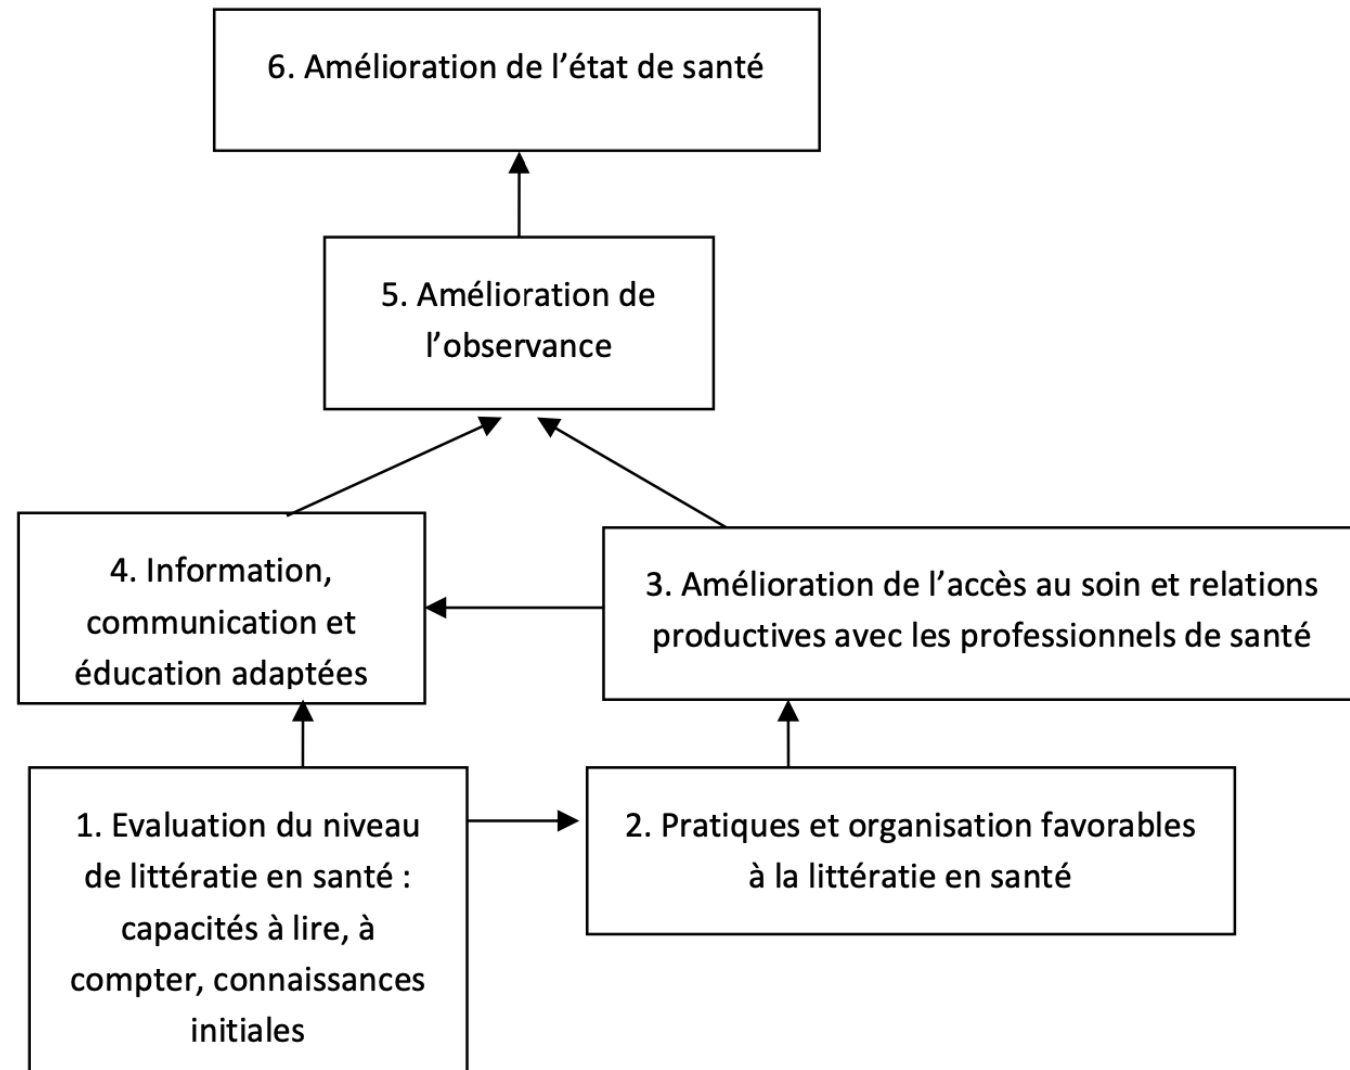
6. Amélioration de l’état de santé

5. Amélioration de l’observance

4. Information, communication et éducation adaptées

3. Amélioration de l’accès au soin et relations productives avec les professionnels de santé

1. Evaluation du niveau de littératie en santé : capacités à lire, à compter, connaissances initiales

2. Pratiques et organisation favorables à la littératie en santé